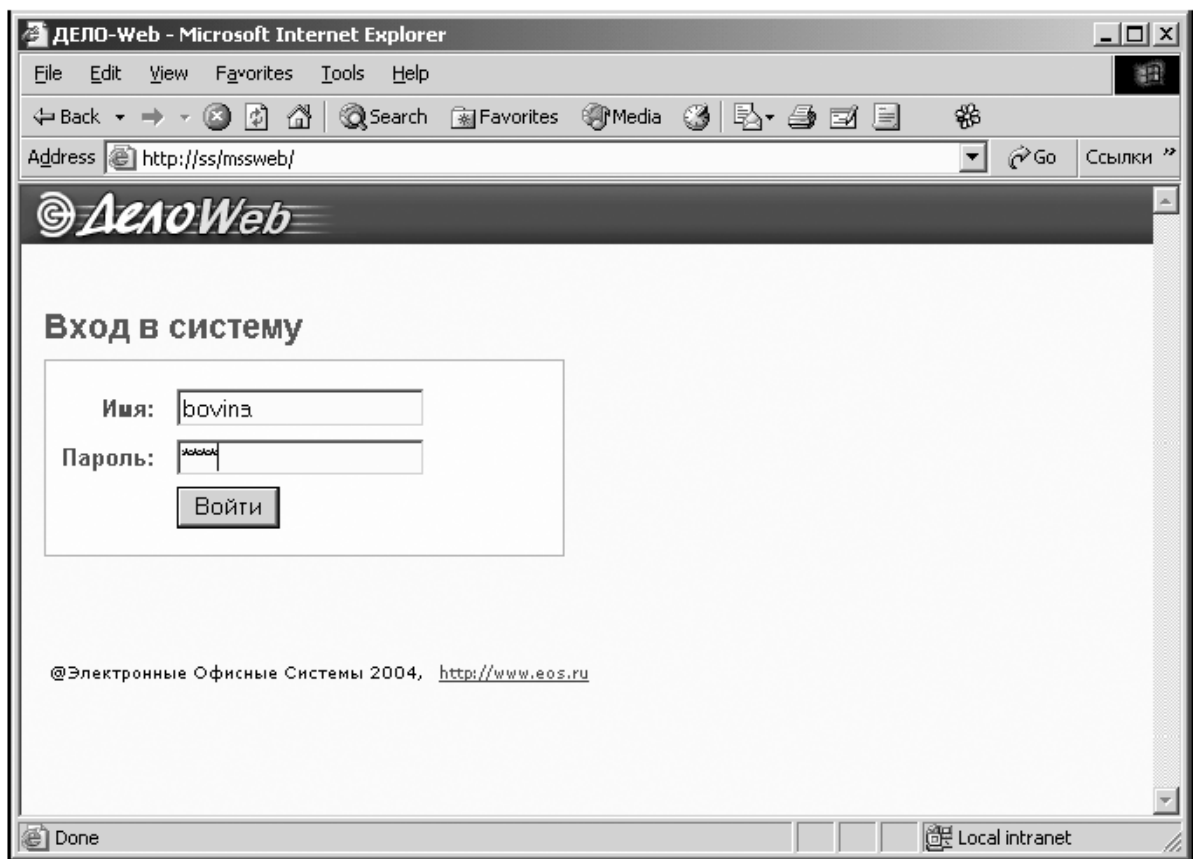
ДЕЛО-Web - Microsoft Internet Explorer

File Edit View Favorites Tools Help

Back Search Favorites Media

Address http://ss/mssweb/ Go Ссылки »

ДелоWeb

Вход в систему

Имя: bovina

Пароль: ****

Войти

@Электронные Офисные Системы 2004, http://www.eos.ru

Done Local intranet